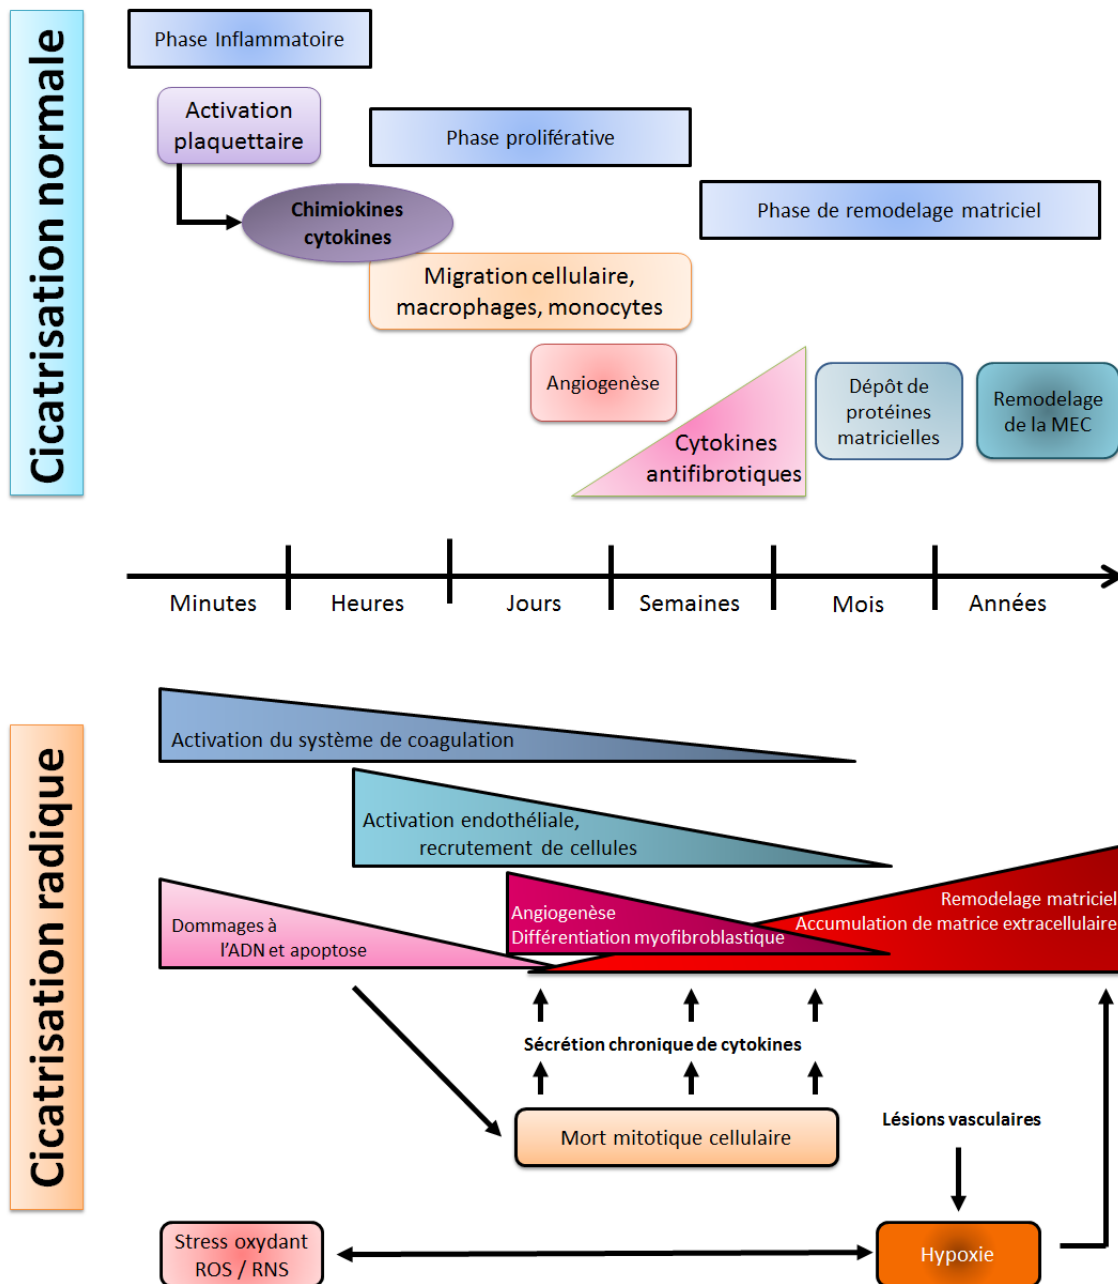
Cicatrisation normale

Phase Inflammatoire

Activation plaquettaire

Phase proliférative

Chimiokines cytokines

Phase de remodelage matriciel

Migration cellulaire, macrophages, monocytes

Angiogenèse

Cytokines antifibrotiques

Dépôt de protéines matricielles

Remodelage de la MEC

Minutes | Heures | Jours | Semaines | Mois | Années

Cicatrisation radique

Activation du système de coagulation

Activation endothéliale, recrutement de cellules

Dommages à l'ADN et apoptose

Angiogenèse
Différentiation myofibroblastique

Remodelage matriciel
Accumulation de matrice extracellulaire

Sécrétion chronique de cytokines

Mort mitotique cellulaire

Lésions vasculaires

Stress oxydant ROS / RNS

Hypoxie